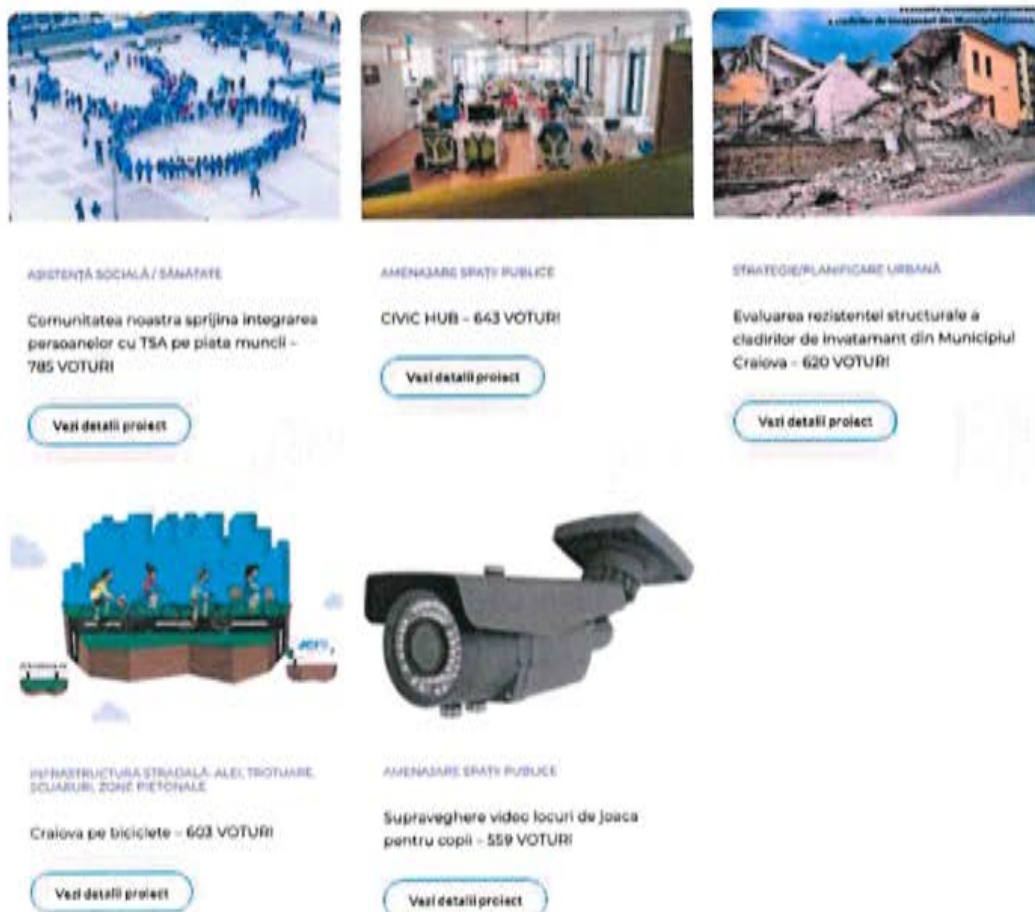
ASISTENȚĂ SOCIALĂ / SĂNĂTATE

Comunitatea noastra sprijina integrarea persoanelor cu TSA pe piata muncii - 785 VOTURI

Vezi detalii proiect

AMENAJARE SPATII PUBLICE

CIVIC HUB - 643 VOTURI

Vezi detalii proiect

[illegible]
a cladirilor de invatamant din Municipiul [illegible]

STRATEGIE/PLANIFICARE URBANĂ

Evaluarea rezistentei structurale a cladirilor de invatamant din Municipiul Craiova - 620 VOTURI

Vezi detalii proiect

INFRASTRUCTURA STRADALĂ: ALEI, TROTUARE, SCUARURI, ZONE PIETONALE

Craiova pe biciclete - 603 VOTURI

Vezi detalii proiect

AMENAJARE SPATII PUBLICE

Supraveghere video locuri de joaca pentru copii - 559 VOTURI

Vezi detalii proiect